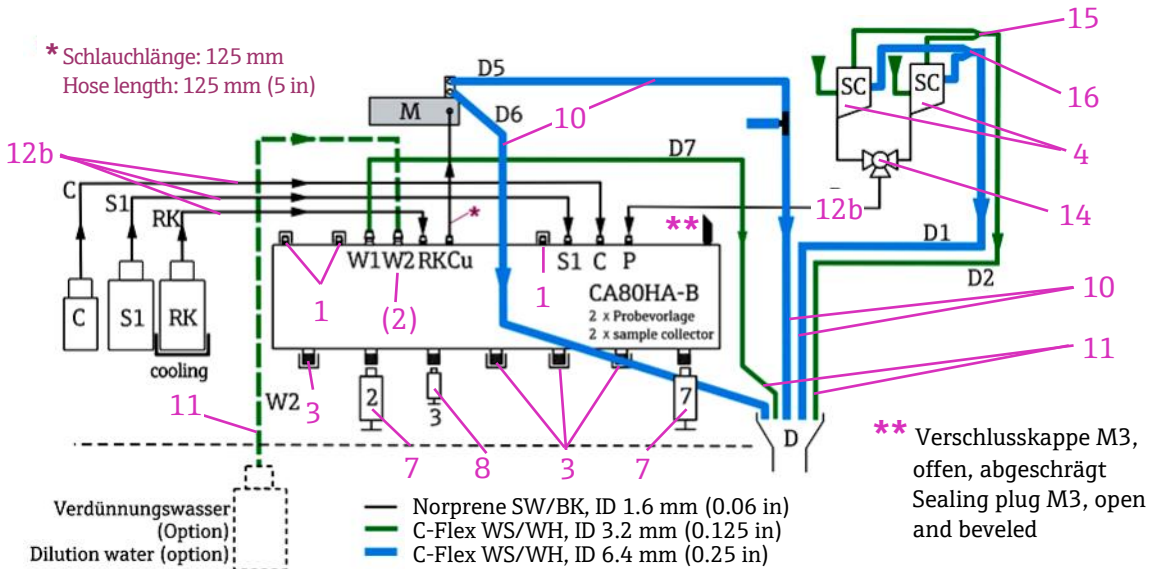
* Schlauchlänge: 125 mm
Hose length: 125 mm (5 in)

12b
C
S1
RK
C
S1
RK
cooling

M
D5
D6
10
D7
*
**

1
W1
W2
RKCu
(2)
1
S1
C
P
CA80HA-B
2 x Probevorlage
2 x sample collector

W2
11
3
2
3
7
8
3
7
7
D

SC
SC
15
16
4
14
12b
D1
D2
10
11

** Verschlusskappe M3, offen, abgeschrägt
Sealing plug M3, open and beveled

Verdünnungswasser
(Option)
Dilution water (option)

Norprene SW/BK, ID 1.6 mm (0.06 in)
C-Flex WS/WH, ID 3.2 mm (0.125 in)
C-Flex WS/WH, ID 6.4 mm (0.25 in)